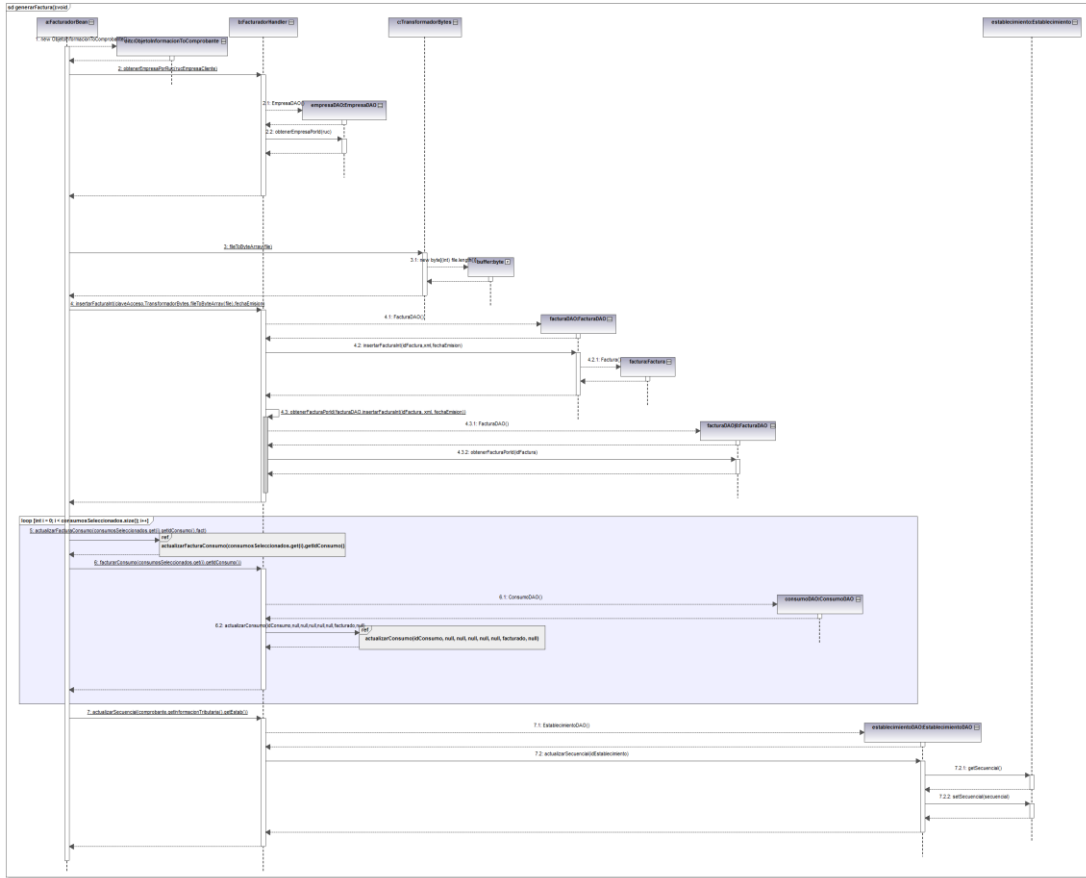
sd generarFactura():void

siFacturadorBean

1: new ObjetoInformacionToComprobante

objetoInformacionToComprobante

bcFacturadorHandler

cTransformadorBytes

establecimientoEstablecimiento

2: obtenerEmpresaPorRuc(rucEmpresaCliente)

2.1: EmpresaDAO()

empresaDAO:EmpresaDAO

2.2: obtenerEmpresaPorId(ruc)

3: fileToByteArray(file)

3.1: new byte[(int) file.length()]

bufferbyte

4: insertarFactura(claveAcceso,TransformadorBytes.fileToByteArray(file),fechaEmision)

4.1: FacturaDAO()

facturaDAO:FacturaDAO

4.2: insertarFactura(idFactura,xml,fechaEmision)

4.2.1: Factura

factura:Factura

4.3: obtenerFacturaPorId(facturaDAO.insertarFactura(idFactura, xml, fechaEmision))

4.3.1: FacturaDAO()

facturaDAO:FacturaDAO

4.3.2: obtenerFacturaPorId(idFactura)

loop [int i = 0; i < consumosSeleccionados.size(); i++]

5: actualizarFacturaConsumo(consumosSeleccionados.get(i).setIdConsumo(), fact)

ref

actualizarFacturaConsumo(consumosSeleccionados.get(i).getIdConsumo())

6: facturarConsumo(consumosSeleccionados.get(i).setIdConsumo())

6.1: ConsumoDAO()

consumoDAO:ConsumoDAO

6.2: actualizarConsumo(idConsumo,null,null,null,null,facturado,null)

ref

actualizarConsumo(idConsumo, null, null, null, null, facturado, null)

7: actualizarSecuencia(comprobante.getInformacionTributaria().getEstab())

7.1: EstablecimientoDAO()

establecimientoDAO:EstablecimientoDAO

7.2: actualizarSecuencia(idEstablecimiento)

7.2.1: getSecuencia()

7.2.2: setSecuencia(secuencia)